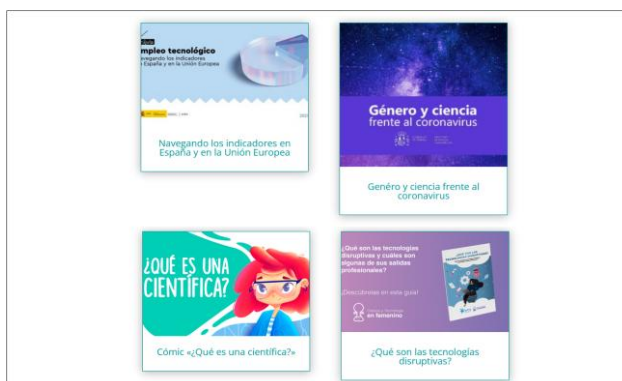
mpleo tecnológico
avegando los indicadores
España y en la Unión Europea

Navegando los indicadores en España y en la Unión Europea

Género y ciencia
frente al coronavirus

Género y ciencia frente al coronavirus

¿QUÉ ES UNA CIENTÍFICA?

Cómic «¿Qué es una científica?»

¿Qué son las tecnologías disruptivas y cuáles son algunas de sus salidas profesionales?

¡Descúbrelo en esta guía!

Ciencia y Tecnología en femenino

¿Qué son las tecnologías disruptivas?